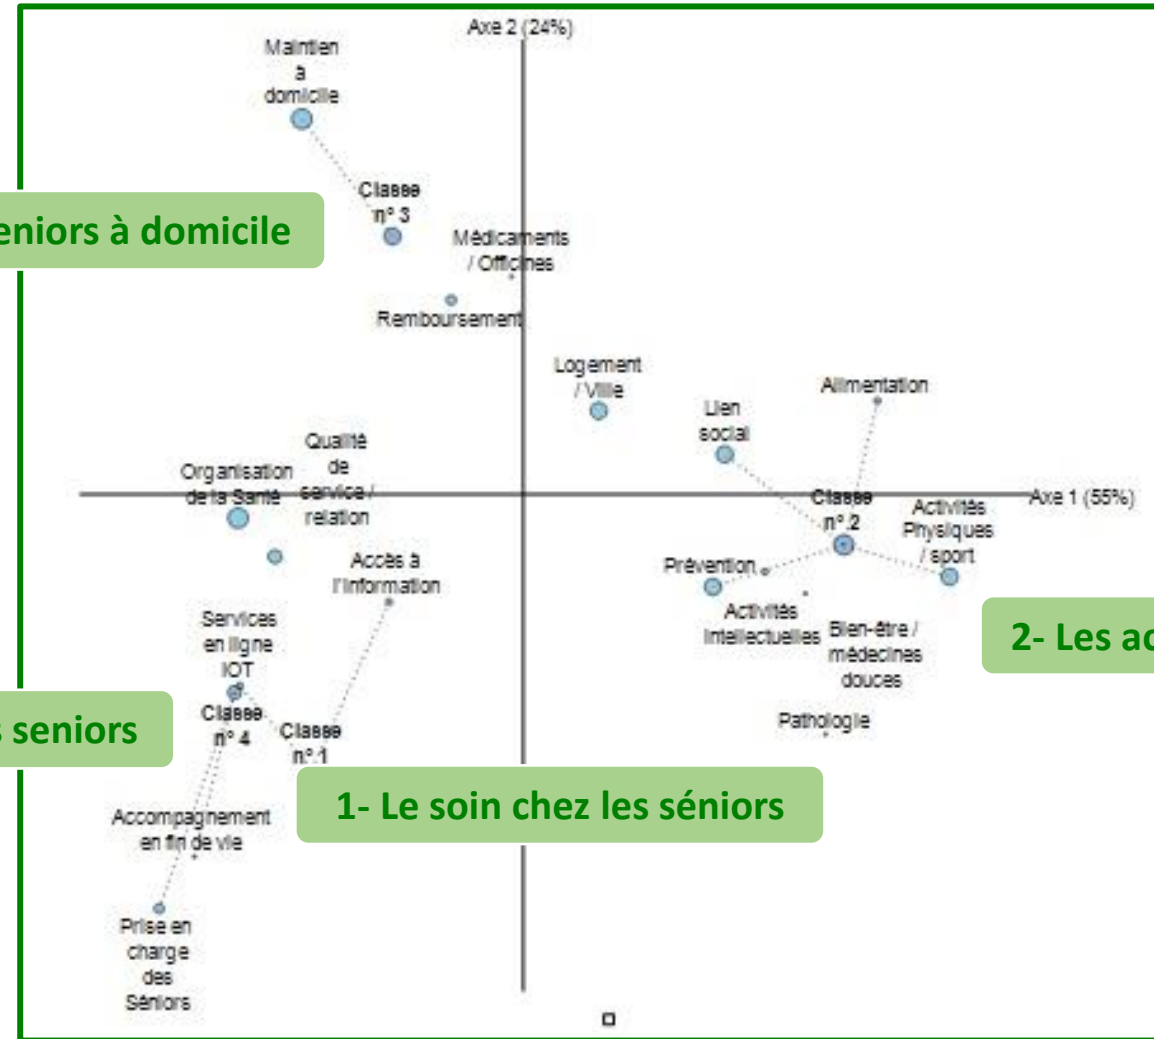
Axe 2 (24%)

Maintien à domicile

Classe n° 3

eniors à domicile

Médicaments / Officines

Remboursement

Logement / Ville

Alimentation

Lien social

Qualité de service / relation

Organisation de la Santé

Classe n° 2

Activités Physiques / sport

Axe 1 (55%)

Accès à l'information

Prévention

Activités intellectuelles

Bien-être / médecines douces

2- Les ac

Services en ligne IOT

Classe n° 4

Classe n° 1

s seniors

Pathologie

1- Le soin chez les séniors

Accompagnement en fin de vie

Prise en charge des Séniors